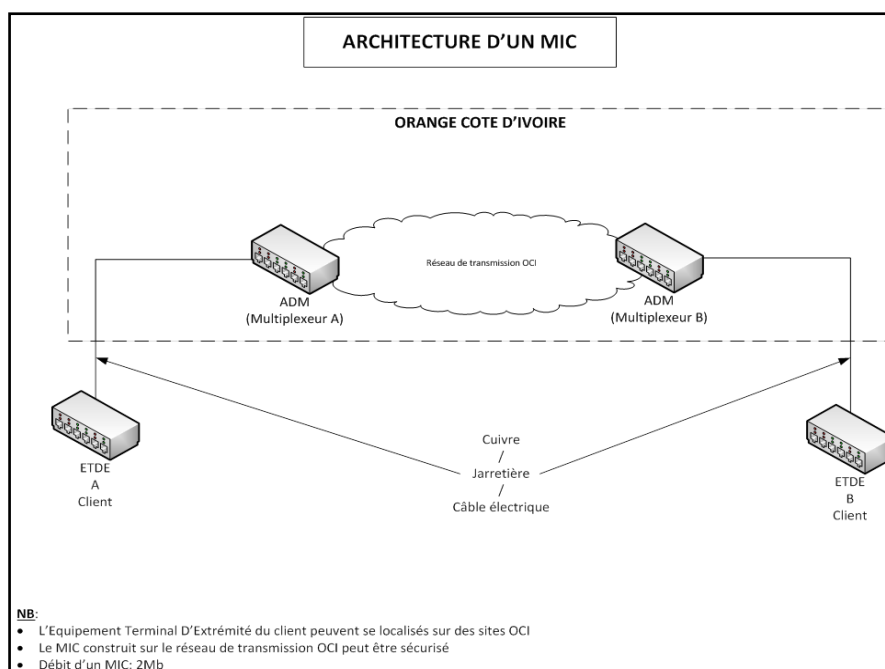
ARCHITECTURE D'UN MIC

ORANGE COTE D'IVOIRE

Réseau de transmission OCI

ADM
(Multiplexeur A)

ADM
(Multiplexeur B)

ETDE
A
Client

Cuivre
/
Jarretière
/
Câble électrique

ETDE
B
Client

NB:
• L'Equipement Terminal D'Extrémité du client peuvent se localisés sur des sites OCI
• Le MIC construit sur le réseau de transmission OCI peut être sécurisé
• Débit d'un MIC: 2Mb